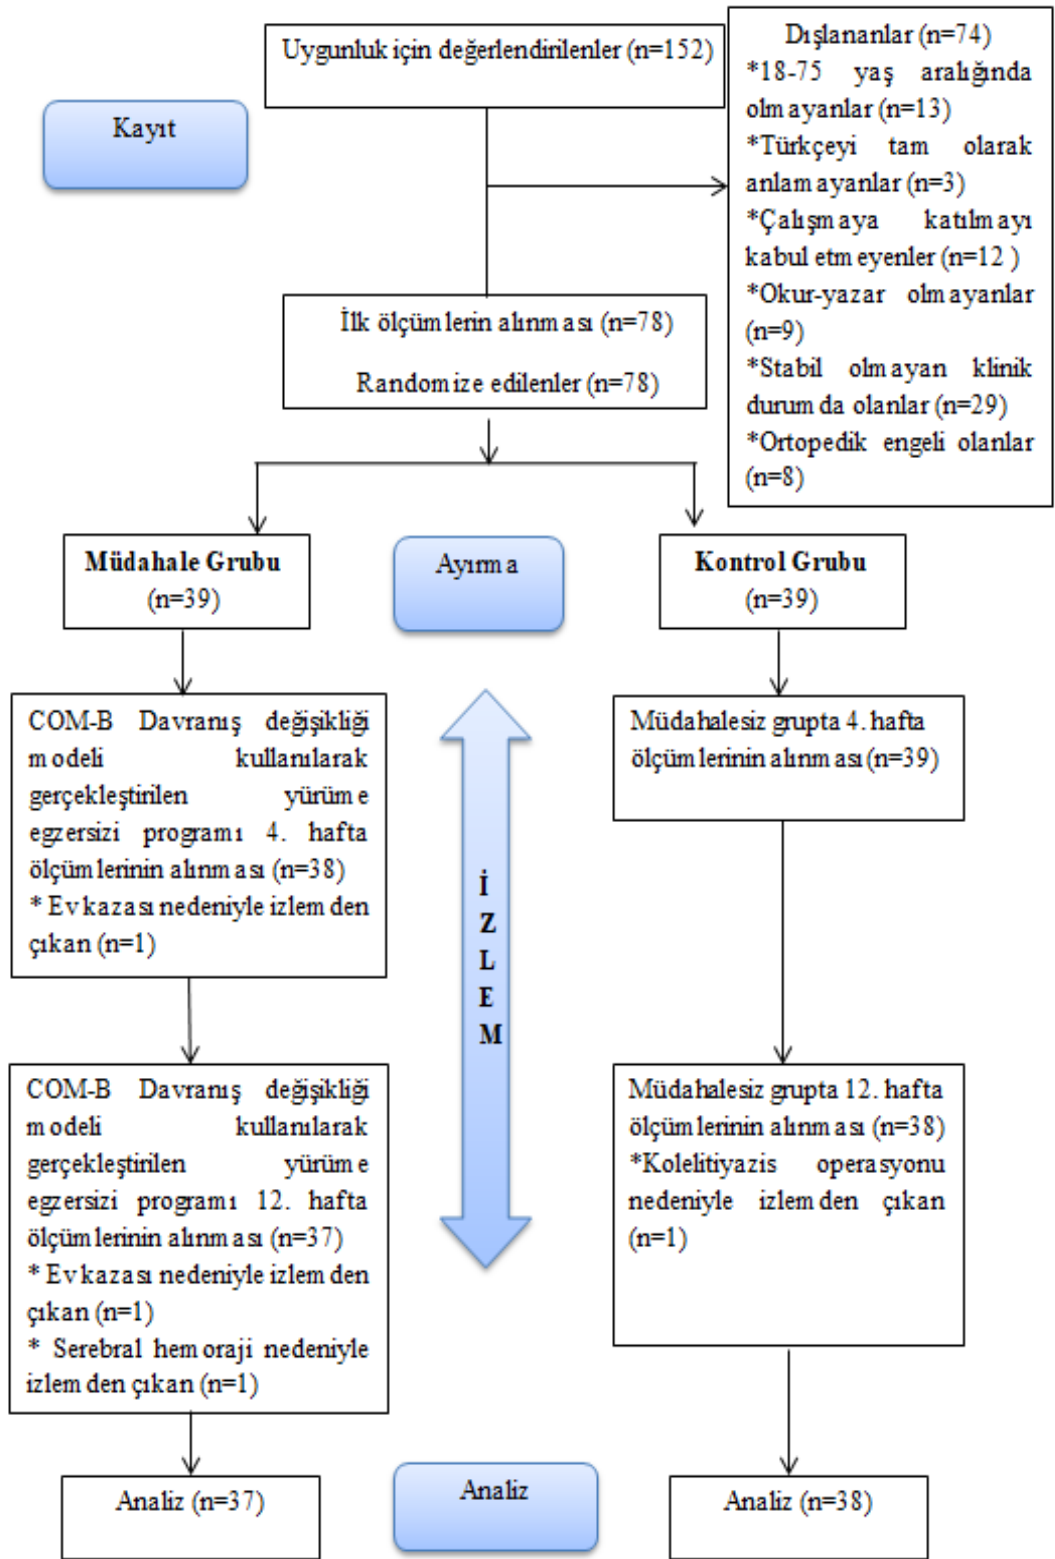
Uygunluk için değerlendirilenler (n=152)

Kayıt

Dışlananlar (n=74)
*18-75 yaş aralığında olmayanlar (n=13)
*Türkçeyi tam olarak anlamayanlar (n=3)
*Çalışmaya katılmayı kabul etmeyenler (n=12 )
*Okur-yazar olmayanlar (n=9)
*Stabil olmayan klinik durumda olanlar (n=29)
*Ortopedik engeli olanlar (n=8)

İlk ölçümlerin alınması (n=78)
Randomize edilenler (n=78)

Müdahale Grubu (n=39)

Ayırma

Kontrol Grubu (n=39)

COM-B Davranış değişikliği modeli kullanılarak gerçekleştirilen yürüme egzersizi programı 4. hafta ölçümlerinin alınması (n=38)
* Ev kazası nedeniyle izlemden çıkan (n=1)

İZLEM

Müdahalesiz grupta 4. hafta ölçümlerinin alınması (n=39)

COM-B Davranış değişikliği modeli kullanılarak gerçekleştirilen yürüme egzersizi programı 12. hafta ölçümlerinin alınması (n=37)
* Ev kazası nedeniyle izlemden çıkan (n=1)
* Serebral hemoraji nedeniyle izlemden çıkan (n=1)

Müdahalesiz grupta 12. hafta ölçümlerinin alınması (n=38)
*Kolelitiyazis operasyonu nedeniyle izlemden çıkan (n=1)

Analiz (n=37)

Analiz

Analiz (n=38)